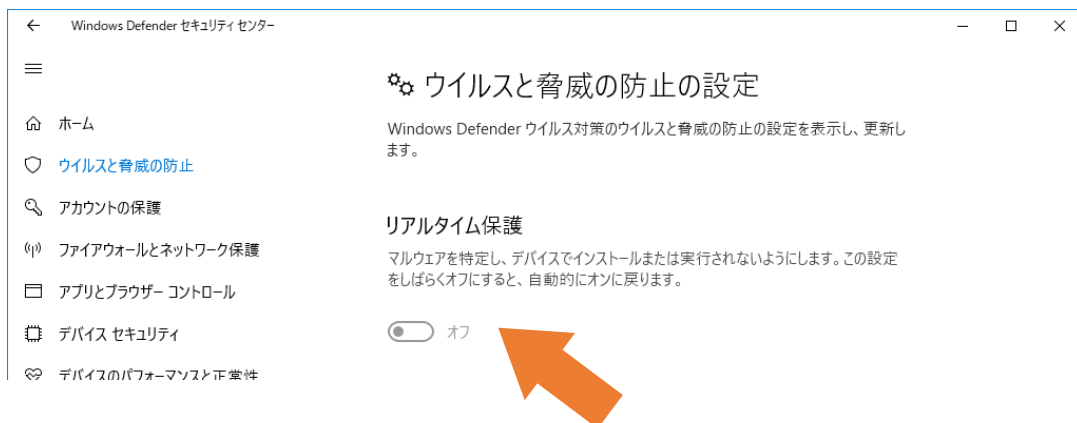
Windows Defender セキュリティ センター

ホーム
ウイルスと脅威の防止
アカウントの保護
ファイアウォールとネットワーク保護
アプリとブラウザー コントロール
デバイス セキュリティ
デバイスのパフォーマンスと正常性

ウイルスと脅威の防止の設定

Windows Defender ウイルス対策のウイルスと脅威の防止の設定を表示し、更新します。

リアルタイム保護

マルウェアを特定し、デバイスでインストールまたは実行されないようにします。この設定をしばらくオフにすると、自動的にオンに戻ります。

オフ